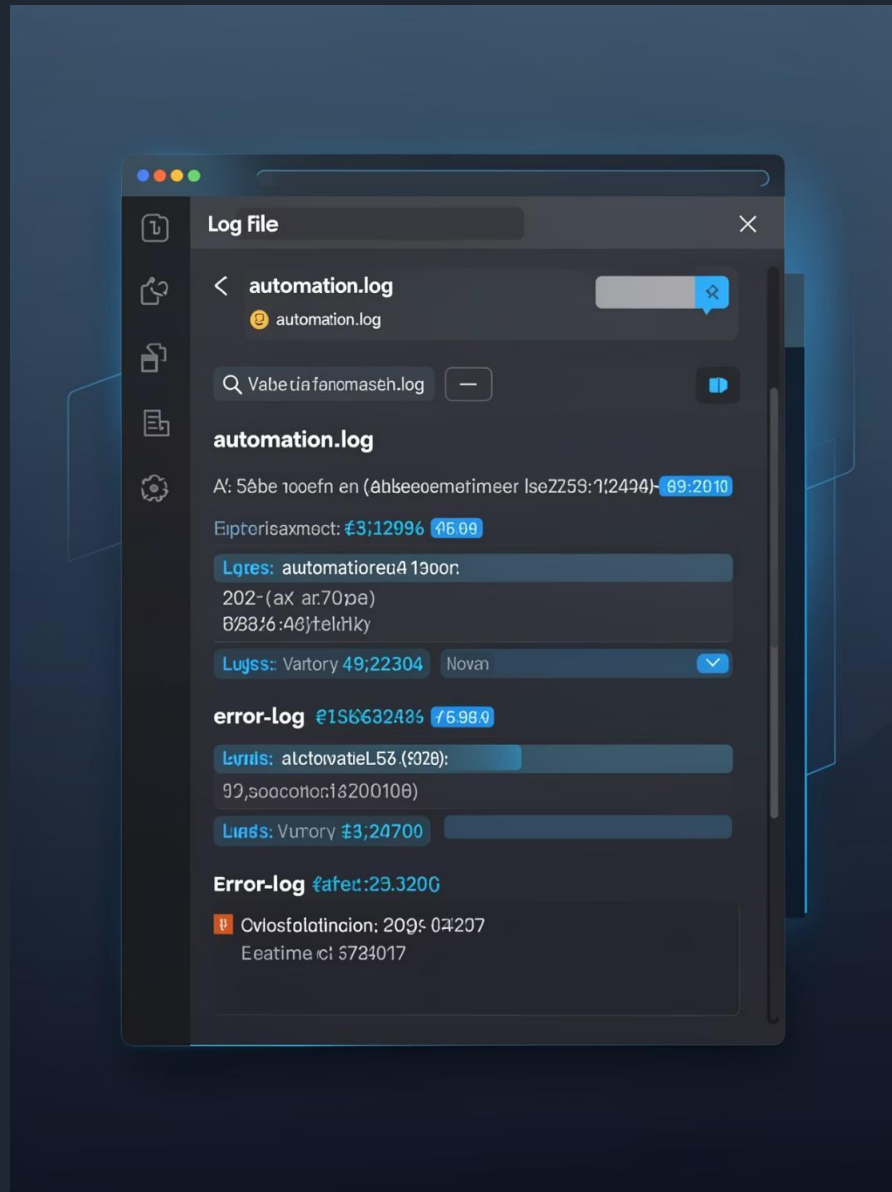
Log File

automation.log

automation.log

Vabe tia fanomaseh.log

automation.log

A: 5àbe 1ooefn en (abbeeoemetimeer lse2259:1(2494)- 89:2010

Eiptorisaxmoct: ₹3;12996 ₹6.09

Lgres: automatioreu4 13oon:

202-(aX ar.70pe)

6/83/6:46)telHky

Lugss: Vartory 49;22304 Novan

error-log ₹1S6632486 ₹6.98.9

Lwrds: alctowatieL53 (9028):

99,soocorion:18200106)

Liads: Vurory ₹3;24700

Error-log ₹afec:29.3200

Cvlosfolatincion: 2099 04207

Eeatime ci 5734017